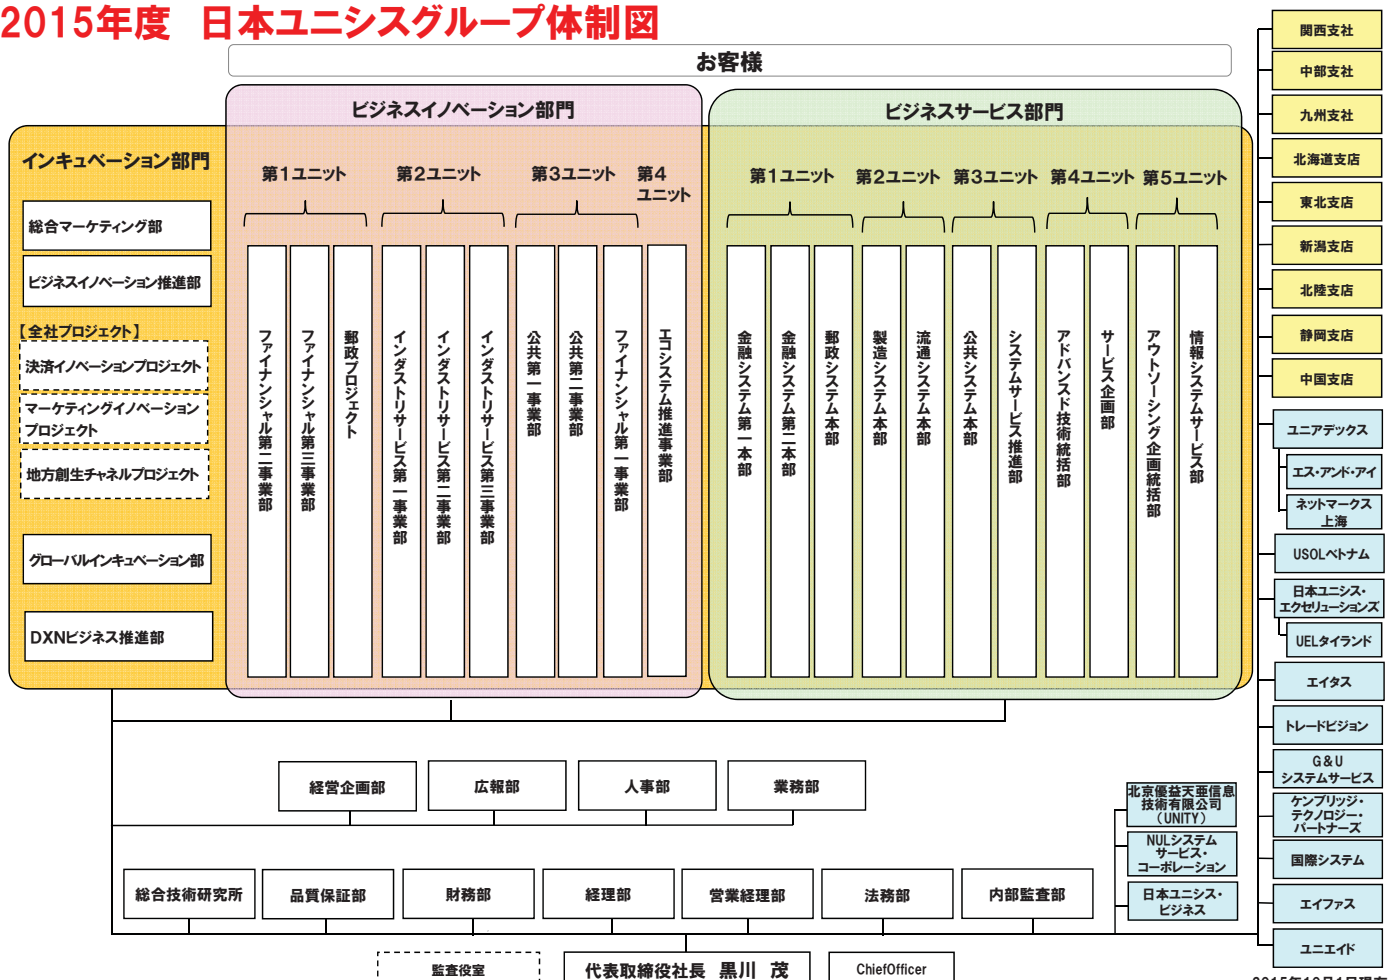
2015年度　日本ユニシスグループ体制図

お客様

ビジネスイノベーション部門

ビジネスサービス部門

インキュベーション部門

総合マーケティング部

ビジネスイノベーション推進部

【全社プロジェクト】

決済イノベーションプロジェクト

マーケティングイノベーションプロジェクト

地方創生チャネルプロジェクト

グローバルインキュベーション部

DXNビジネス推進部

第1ユニット　第2ユニット　第3ユニット　第4ユニット

ファイナンシャル第二事業部
ファイナンシャル第三事業部
郵政プロジェクト
インダストリサービス第一事業部
インダストリサービス第二事業部
インダストリサービス第三事業部
公共第一事業部
公共第二事業部
ファイナンシャル第一事業部
エコシステム推進事業部

第1ユニット　第2ユニット　第3ユニット　第4ユニット　第5ユニット

金融システム第一本部
金融システム第二本部
郵政システム本部
製造システム本部
流通システム本部
公共システム本部
システムサービス推進部
アドバンスド技術統括部
サービス企画部
アウトソーシング企画統括部
情報システムサービス部

経営企画部　広報部　人事部　業務部

総合技術研究所　品質保証部　財務部　経理部　営業経理部　法務部　内部監査部

北京優益天亜信息技術有限公司（UNITY）
NULシステムサービス・コーポレーション
日本ユニシス・ビジネス

監査役室　代表取締役社長　黒川　茂　ChiefOfficer

関西支社
中部支社
九州支社
北海道支店
東北支店
新潟支店
北陸支店
静岡支店
中国支店
ユニアデックス
エス・アンド・アイ
ネットマークス上海
USOLベトナム
日本ユニシス・エクセリューションズ
UELタイランド
エイタス
トレードビジョン
G&Uシステムサービス
ケンブリッジ・テクノロジー・パートナーズ
国際システム
エイファス
ユニエイド

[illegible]